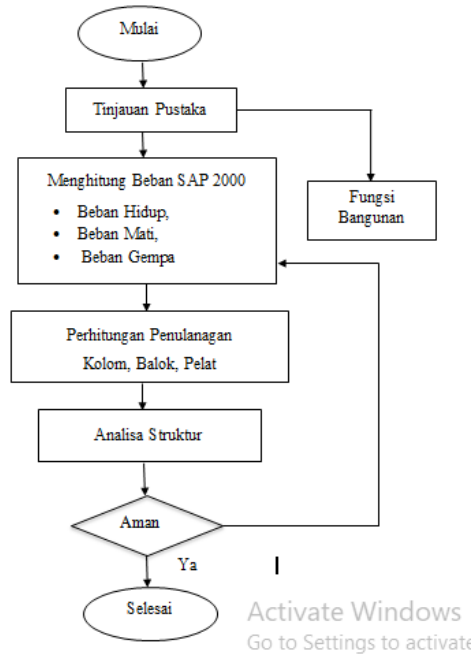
Mulai

Tinjauan Pustaka

Fungsi Bangunan

Menghitung Beban SAP 2000

- Beban Hidup,
- Beban Mati,
- Beban Gempa

Perhitungan Penulanagan Kolom, Balok, Pelat

Analisa Struktur

Aman

Ya

Selesai

Activate Windows
Go to Settings to activate